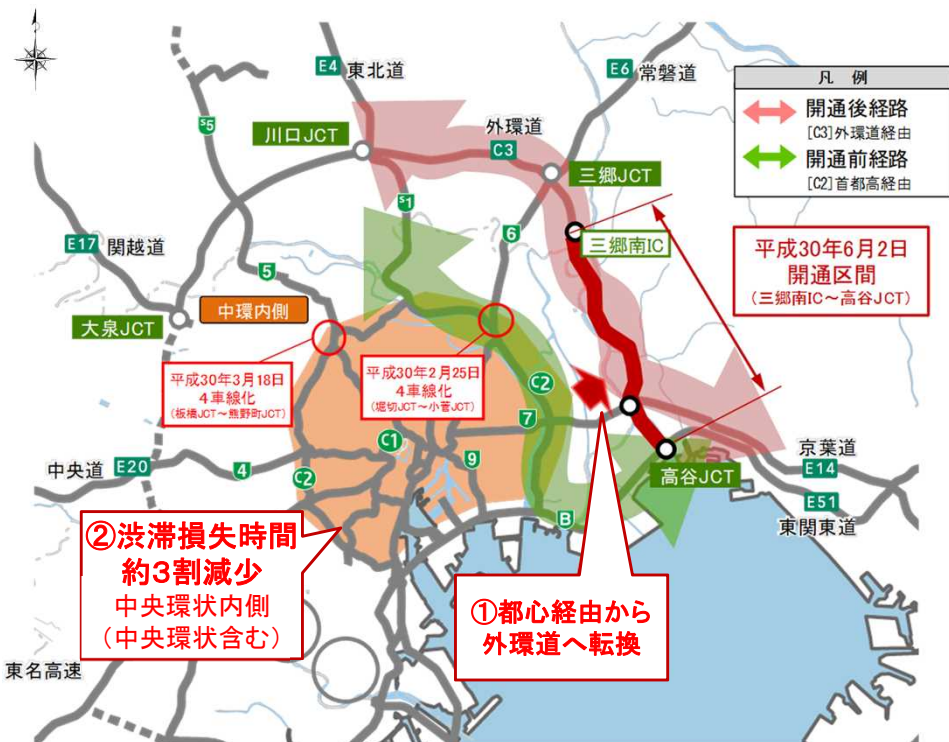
凡　例
開通後経路
[C3]外環道経由
開通前経路
[C2]首都高経由

E4 東北道
E6 常磐道
外環道
C3
川口JCT
三郷JCT
S5
S1
6
三郷南IC
E17 関越道
5
平成30年6月2日
開通区間
（三郷南IC～高谷JCT）
大泉JCT
中環内側
平成30年3月18日
4車線化
（板橋JCT～熊野町JCT）
平成30年2月25日
4車線化
（堀切JCT～小菅JCT）
C2
7
C1
京葉道
E14
中央道
E20
4
C2
9
高谷JCT
E51
東関東道
B
②渋滞損失時間
約3割減少
中央環状内側
（中央環状含む）
①都心経由から
外環道へ転換
東名高速